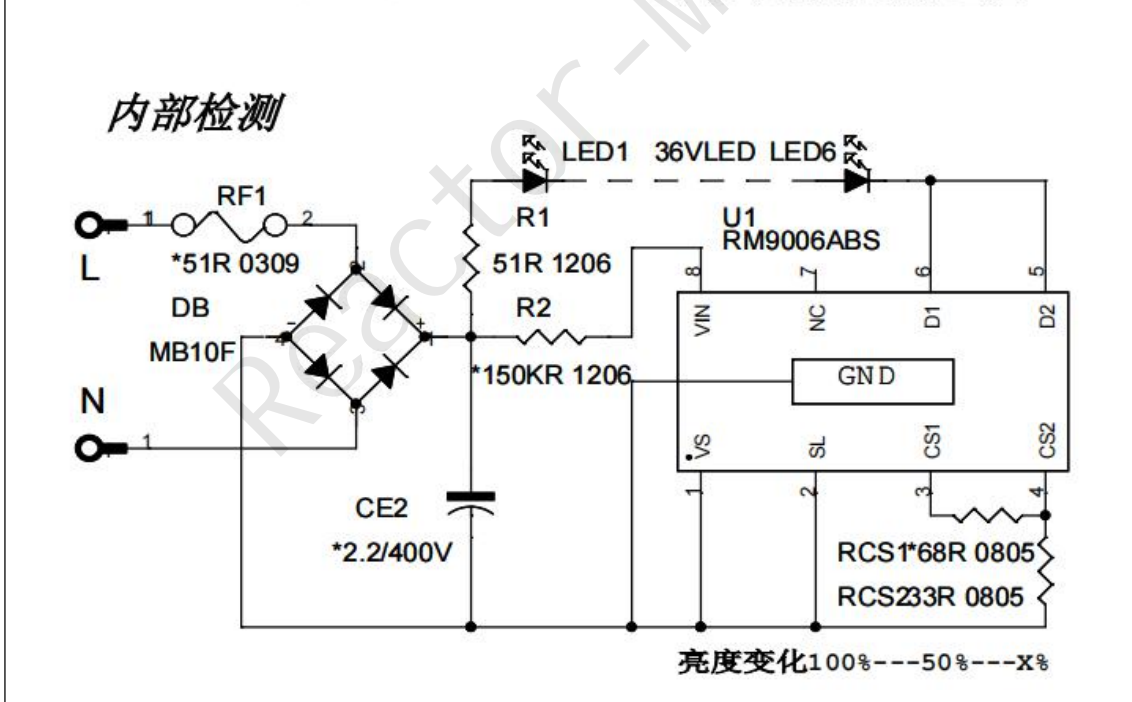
内部检测

LED1 36VLED LED6

RF1

1 2

*51R 0309

L

DB

MB10F

N

1

R1

51R 1206

R2

*150KR 1206

CE2

*2.2/400V

U1
RM9006ABS

8 7 6 5

VIN NC D1 D2

GND

VS SL CS1 CS2

1 2 3 4

RCS1*68R 0805

RCS233R 0805

Reactor-M

亮度变化100%---50%---X%